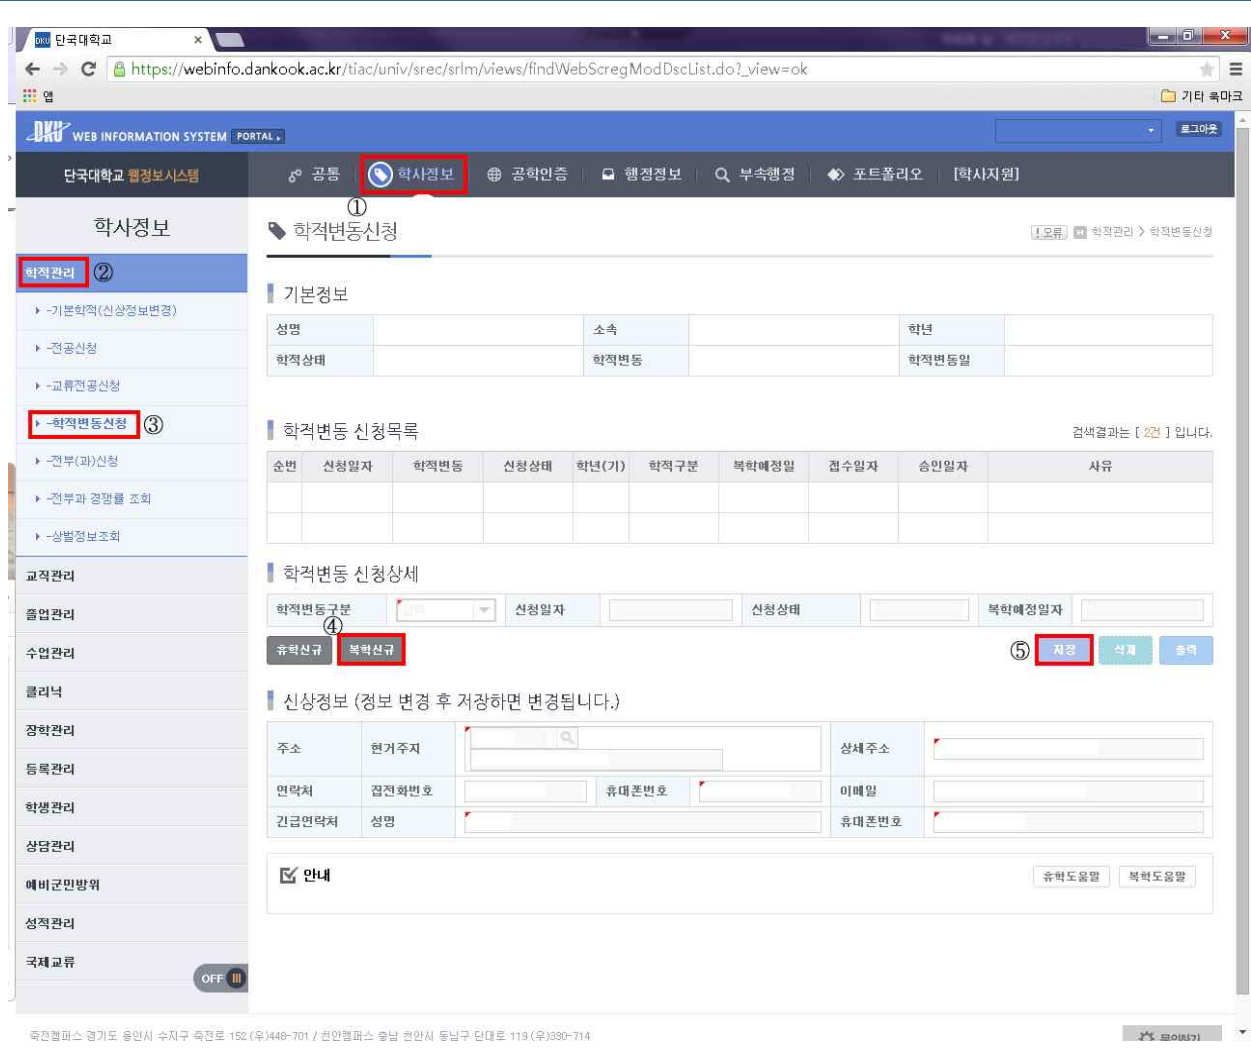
단국대학교 ×

https://webinfo.dankook.ac.kr/tiac/univ/srec/srlm/views/findWebScregModDscList.do?_view=ok

앱

기타 북마크

WEB INFORMATION SYSTEM PORTAL

로그아웃

단국대학교 웹정보시스템

공통 학사정보 공학인증 행정정보 부속행정 포트폴리오 [학사지원]

①

학사정보

학적관리 ②

-기본학적(신상정보변경)

-전공신청

-교류전공신청

-학적변동신청 ③

-전부(과)신청

-전부과 경쟁률 조회

-상벌정보조회

교직관리

졸업관리

수업관리

클리닉

장학관리

등록관리

학생관리

상담관리

예비군민방위

성적관리

국제교류

OFF

학적변동신청

오류 학적관리 > 학적변동신청

기본정보

| 성명 | | 소속 | | 학년 | |
|---|---|---|---|---|---|
| 학적상태 | | 학적변동 | | 학적변동일 | |

학적변동 신청목록

검색결과는 [ 2건 ] 입니다.

| 순번 | 신청일자 | 학적변동 | 신청상태 | 학년(기) | 학적구분 | 복학예정일 | 접수일자 | 승인일자 | 사유 |
|---|---|---|---|---|---|---|---|---|---|
| | | | | | | | | | |
| | | | | | | | | | |

학적변동 신청상세

| 학적변동구분 | | 신청일자 | | 신청상태 | | 복학예정일자 | |
|---|---|---|---|---|---|---|---|

④

휴학신규 복학신규

⑤ 저장 삭제 출력

신상정보 (정보 변경 후 저장하면 변경됩니다.)

| 주소 | 현거주지 | | | 상세주소 | |
|---|---|---|---|---|---|
| 연락처 | 집전화번호 | | 휴대폰번호 | 이메일 | |
| 긴급연락처 | 성명 | | | 휴대폰번호 | |

안내

휴학도움말 복학도움말

죽전캠퍼스 경기도 용인시 수지구 죽전로 152 (우)448-701 / 천안캠퍼스 충남 천안시 동남구 단대로 119 (우)330-714

묻의하기